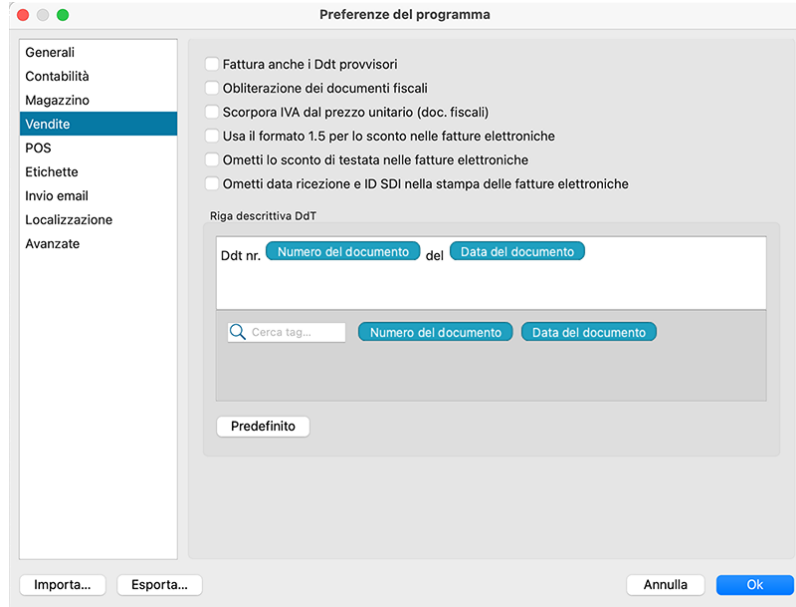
Preferenze del programma

Generali
Contabilità
Magazzino
Vendite
POS
Etichette
Invio email
Localizzazione
Avanzate

Fattura anche i Ddt provvisori
Obliterazione dei documenti fiscali
Scorpora IVA dal prezzo unitario (doc. fiscali)
Usa il formato 1.5 per lo sconto nelle fatture elettroniche
Ometti lo sconto di testata nelle fatture elettroniche
Ometti data ricezione e ID SDI nella stampa delle fatture elettroniche

Riga descrittiva DdT

Ddt nr. Numero del documento del Data del documento

Cerca tag... Numero del documento Data del documento

Predefinito

Importa... Esporta... Annulla Ok